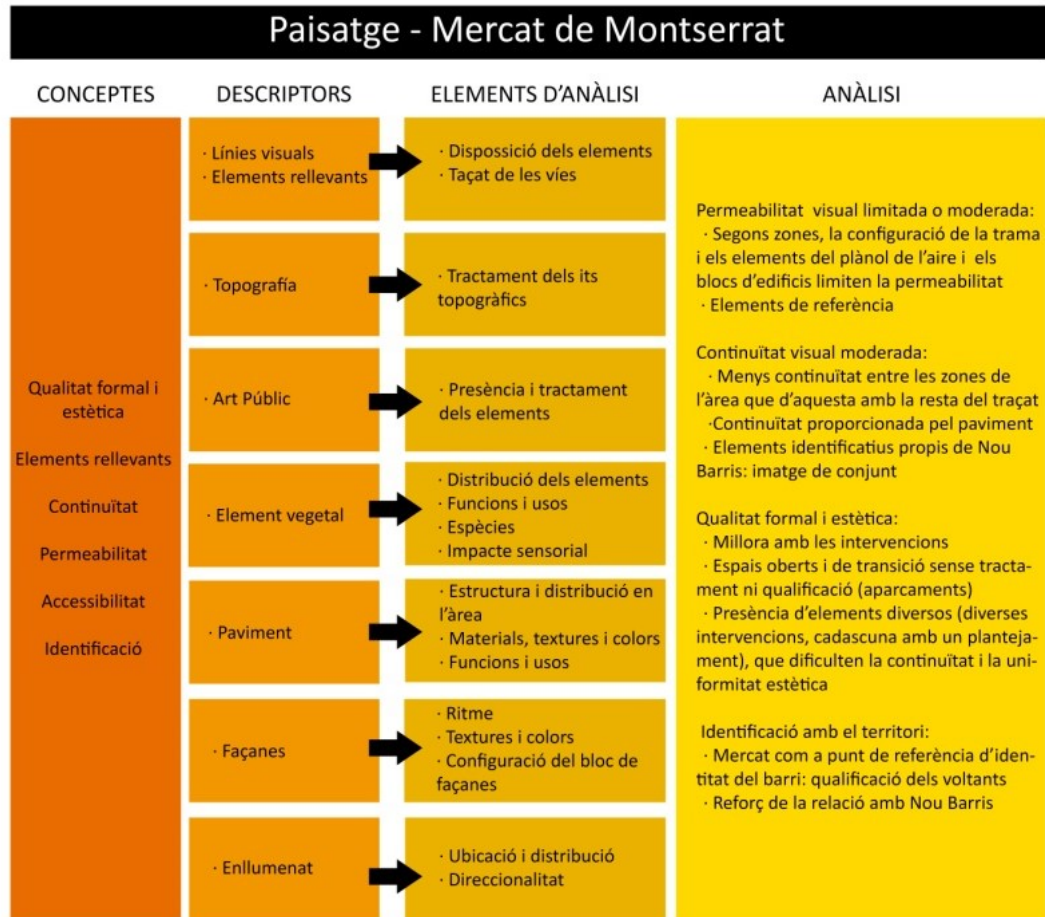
Paisatge - Mercat de Montserrat

CONCEPTES

Qualitat formal i estètica

Elements rellevants

Continuïtat

Permeabilitat

Accessibilitat

Identificació

DESCRIPTORS

· Línies visuals
· Elements rellevants

· Topografía

· Art Públic

· Element vegetal

· Paviment

· Façanes

· Enllumenat

ELEMENTS D'ANÀLISI

· Dispossició dels elements
· Taçat de les víes

· Tractament dels its topogràfics

· Presència i tractament dels elements

· Distribució dels elements
· Funcions i usos
· Espècies
· Impacte sensorial

· Estructura i distribució en l'àrea
· Materials, textures i colors
· Funcions i usos

· Ritme
· Textures i colors
· Configuració del bloc de façanes

· Ubicació i distribució
· Direccionalitat

ANÀLISI

Permeabilitat visual limitada o moderada:
· Segons zones, la configuració de la trama i els elements del plànol de l'aire i els blocs d'edificis limiten la permeabilitat
· Elements de referència

Continuïtat visual moderada:
· Menys continuïtat entre les zones de l'àrea que d'aquesta amb la resta del traçat
·Continuïtat proporcionada pel paviment
· Elements identificatius propis de Nou Barris: imatge de conjunt

Qualitat formal i estètica:
· Millora amb les intervencions
· Espais oberts i de transició sense tractament ni qualificació (aparcaments)
· Presència d'elements diversos (diverses intervencions, cadascuna amb un plantejament), que dificulten la continuïtat i la uniformitat estètica

Identificació amb el territori:
· Mercat com a punt de referència d'identitat del barri: qualificació dels voltants
· Reforç de la relació amb Nou Barris